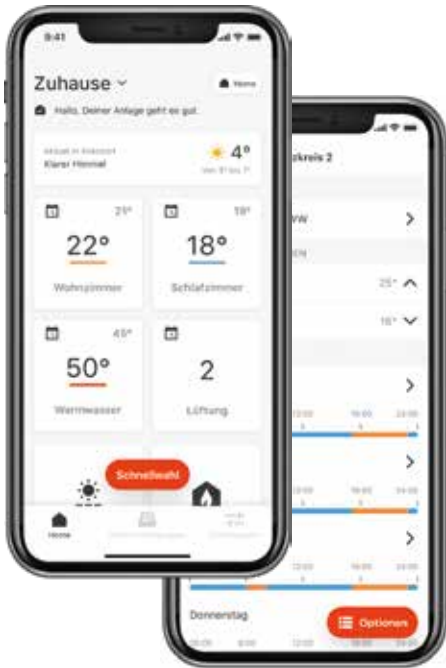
9:41

Zuhause ⌄

Home

Hallo, Deiner Anlage geht es gut.

Aktuell in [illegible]
Klarer Himmel

4°

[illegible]

21°

22°

Wohnzimmer

19°

18°

Schlafzimmer

45°

50°

Warmwasser

2

Lüftung

Schnellwahl

Home

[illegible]

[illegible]

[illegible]kreis 2

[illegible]W

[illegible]EN

25°

16°

12:00
16:00
24:00

Donnerstag

Optionen